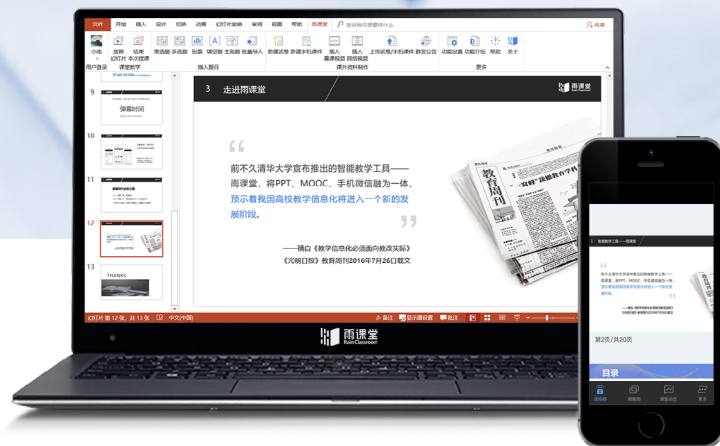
文件 开始 插入 设计 切换 动画 幻灯片放映 审阅 视图 帮助 雨课堂 操作说明搜索 共享

小奇 开启雨课堂授课 结束本次授课 单选题 多选题 投票 填空题 主观题 批量导入 新建试卷 新建手机课件 插入慕课视频 插入网络视频 上传试卷/手机课件 联网公告 功能设置 功能介绍 帮助 关于

用户登录 课堂教学 插入题目 课外资料制作 更多

9 弹幕时间

11

12

13 THANKS

3 走进雨课堂

雨课堂

前不久清华大学宣布推出的智能教学工具——雨课堂，将PPT、MOOC、手机微信融为一体，预示着我国高校教学信息化将进入一个新的发展阶段。

——摘自《教学信息化必须面向教改实际》《光明日报》教育周刊2016年7月26日载文

教育周刊

幻灯片 第 12 张，共 13 张 中文(中国) 备注 显示器设置 批注

雨课堂 Rain Classroom

走进雨课堂

第2页/共20页

目录